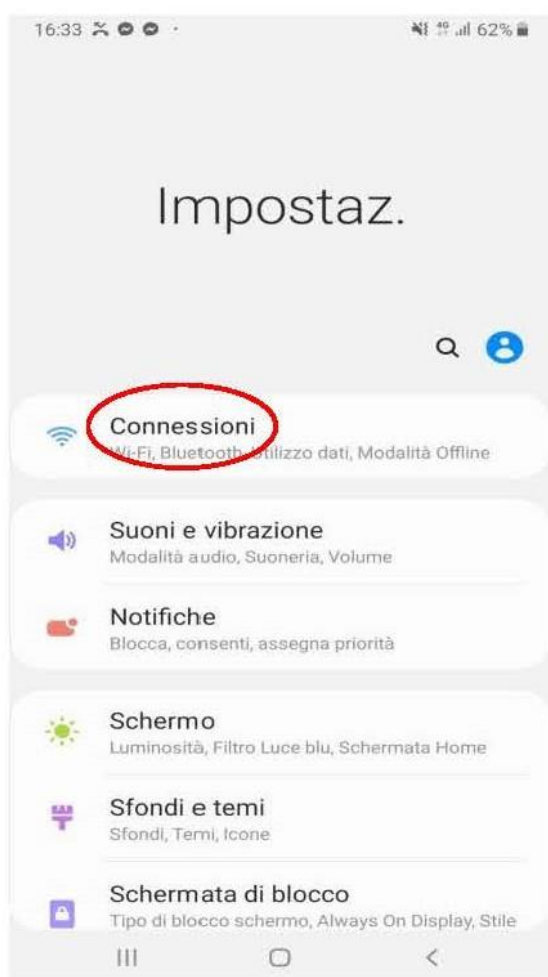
16:33 · 62%

Impostaz.

Connessioni
Wi-Fi, Bluetooth, Utilizzo dati, Modalità Offline

Suoni e vibrazione
Modalità audio, Suoneria, Volume

Notifiche
Blocca, consenti, assegna priorità

Schermo
Luminosità, Filtro Luce blu, Schermata Home

Sfondi e temi
Sfondi, Temi, Icone

Schermata di blocco
Tipo di blocco schermo, Always On Display, Stile